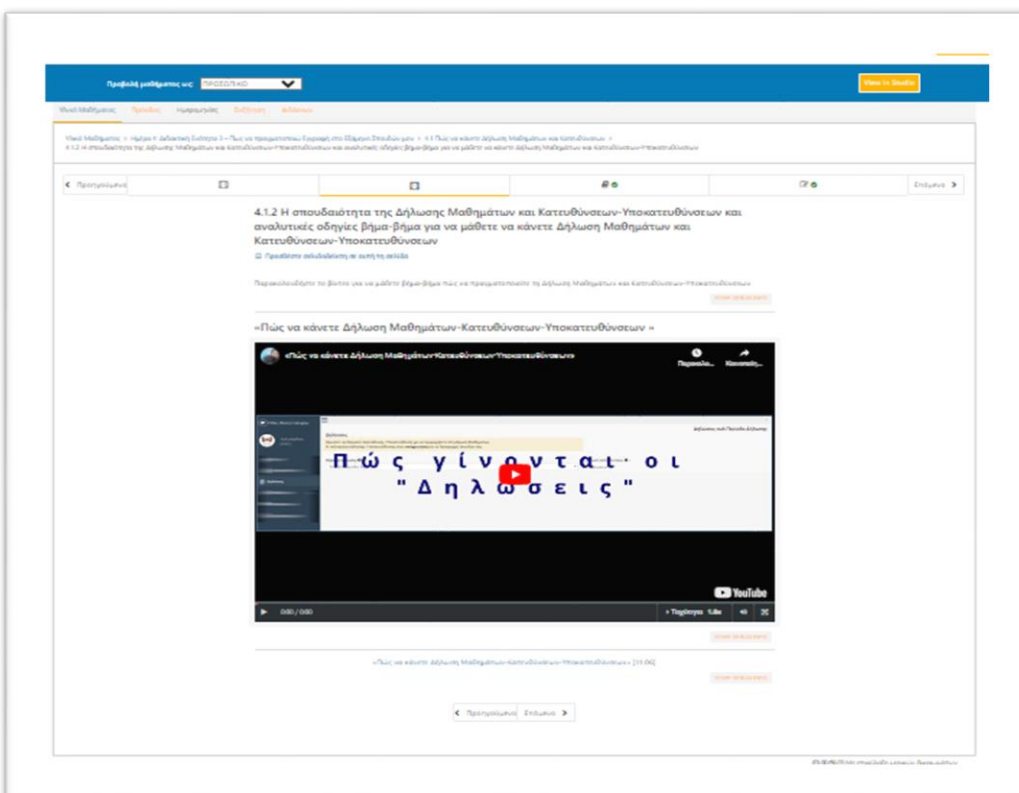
Προβολή μαθήματος ως: ΠΡΟΣΩΠΙΚΟ

View in Studio

Υλικό Μαθήματος Πρόοδος Ημερομηνίες Συζήτηση Αιτήσεις

Υλικό Μαθήματος > Ημέρα 4 Δεύτερη Ενότητα 3 – Πώς να πραγματοποιώ Εγγραφή στο Εξάμηνο Σπουδών μου > 4.1 Πώς να κάνετε Δήλωση Μαθημάτων και Κατευθύνσεων >
4.1.2 Η σπουδαιότητα της Δήλωσης Μαθημάτων και Κατευθύνσεων-Υποκατευθύνσεων και αναλυτικές οδηγίες βήμα-βήμα για να μάθετε να κάνετε Δήλωση Μαθημάτων και Κατευθύνσεων-Υποκατευθύνσεων

< Προηγούμενο | Επόμενο >

4.1.2 Η σπουδαιότητα της Δήλωσης Μαθημάτων και Κατευθύνσεων-Υποκατευθύνσεων και αναλυτικές οδηγίες βήμα-βήμα για να μάθετε να κάνετε Δήλωση Μαθημάτων και Κατευθύνσεων-Υποκατευθύνσεων

Προσθέστε σελιδοδείκτη σε αυτή τη σελίδα

Παρακολουθήστε το βίντεο για να μάθετε βήμα-βήμα πώς να πραγματοποιείτε τη Δήλωση Μαθημάτων και Κατευθύνσεων-Υποκατευθύνσεων

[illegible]

«Πώς να κάνετε Δήλωση Μαθημάτων-Κατευθύνσεων-Υποκατευθύνσεων »

«Πώς να κάνετε Δήλωση Μαθημάτων-Κατευθύνσεων-Υποκατευθύνσεων»

Παρακολ... Κοινοποί...

Πώς γίνονται οι "Δηλώσεις"

YouTube

0:00 / 0:00

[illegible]

«Πώς να κάνετε Δήλωση Μαθημάτων-Κατευθύνσεων-Υποκατευθύνσεων» [11:06]

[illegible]

< Προηγούμενο | Επόμενο >

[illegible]